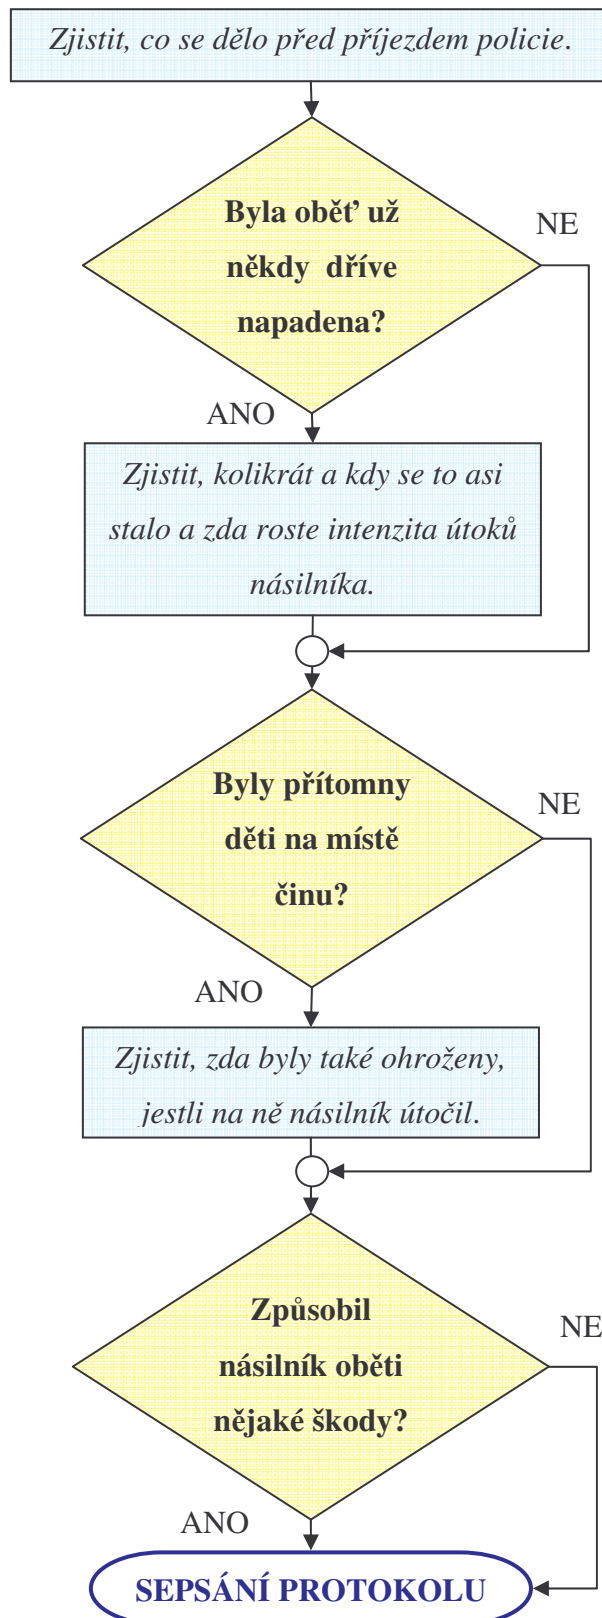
Zjistit, co se dělo před příjezdem policie.

Byla oběť už někdy dříve napadena?

NE

ANO

Zjistit, kolikrát a kdy se to asi stalo a zda roste intenzita útoků násilníka.

Byly přítomny děti na místě činu?

NE

ANO

Zjistit, zda byly také ohroženy, jestli na ně násilník útočil.

Způsobil násilník oběti nějaké škody?

NE

ANO

SEPSÁNÍ PROTOKOLU